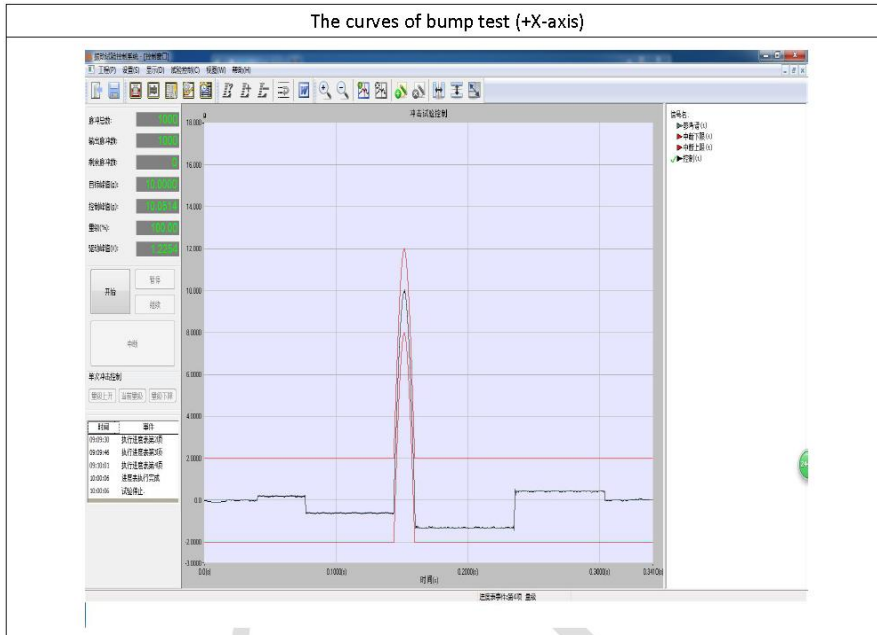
The curves of bump test (+X-axis)

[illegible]

工程(P) 设置(S) 显示(D) 试验控制(C) 视图(W) 帮助(H)

脉冲总数: 1000
输出脉冲数: 1000
剩余脉冲数: 0
目标峰值(g): 10.0000
控制峰值(g): 10.0514
量级(%): 100.00
驱动峰值(V): 1.2254

开始
暂停
继续
中断

单次冲击控制
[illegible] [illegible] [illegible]

| 时间 | 事件 |
|---|---|
| 09:09:30 | 执行进度表第1项 |
| 09:09:46 | 执行进度表第3项 |
| 09:10:01 | 执行进度表第4项 |
| 10:00:06 | 进度表执行完成 |
| 10:00:06 | 试验停止. |

g
冲击试验控制
18.000
16.000
14.000
12.000
10.000
8.0000
6.0000
4.0000
2.0000
0.0
-2.0000
-3.0000
0.0(s)
0.1000(s)
0.2000(s)
0.3000(s)
0.3410(s)
时间(s)

信号名:
参考谱(s)
容差下限(s)
容差上限(s)
控制(s)

进度表事件(第4项) 量级